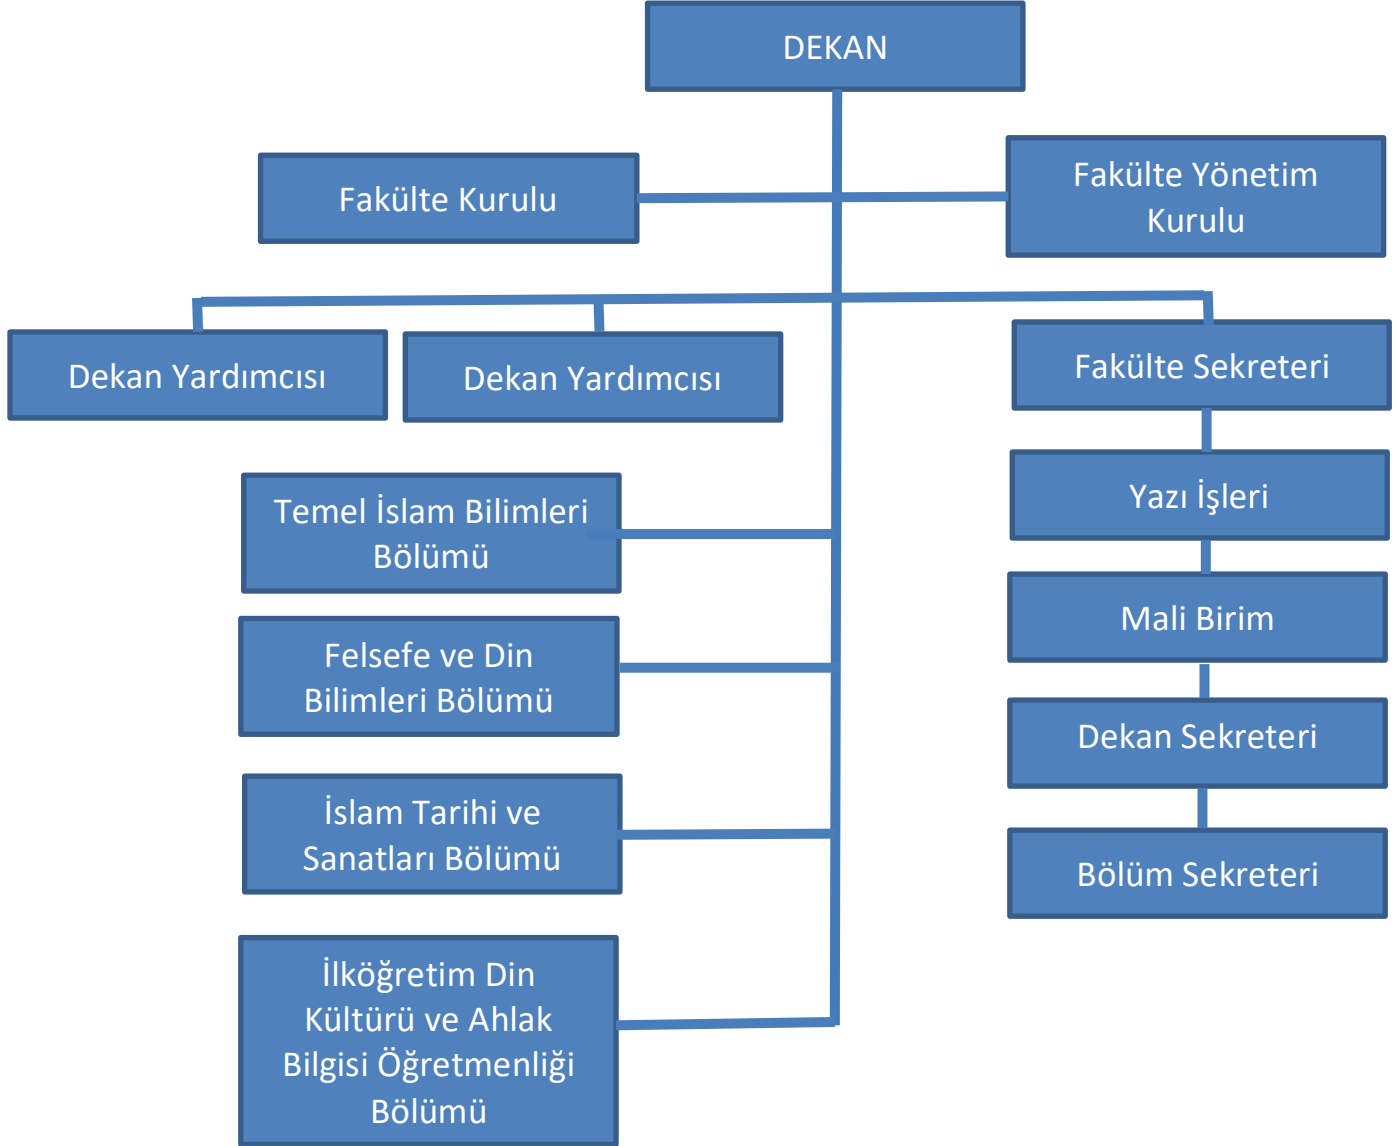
DEKAN

Fakülte Kurulu

Fakülte Yönetim Kurulu

Dekan Yardımcısı

Dekan Yardımcısı

Fakülte Sekreteri

Yazı İşleri

Mali Birim

Dekan Sekreteri

Bölüm Sekreteri

Temel İslam Bilimleri Bölümü

Felsefe ve Din Bilimleri Bölümü

İslam Tarihi ve Sanatları Bölümü

İlköğretim Din Kültürü ve Ahlak Bilgisi Öğretmenliği Bölümü